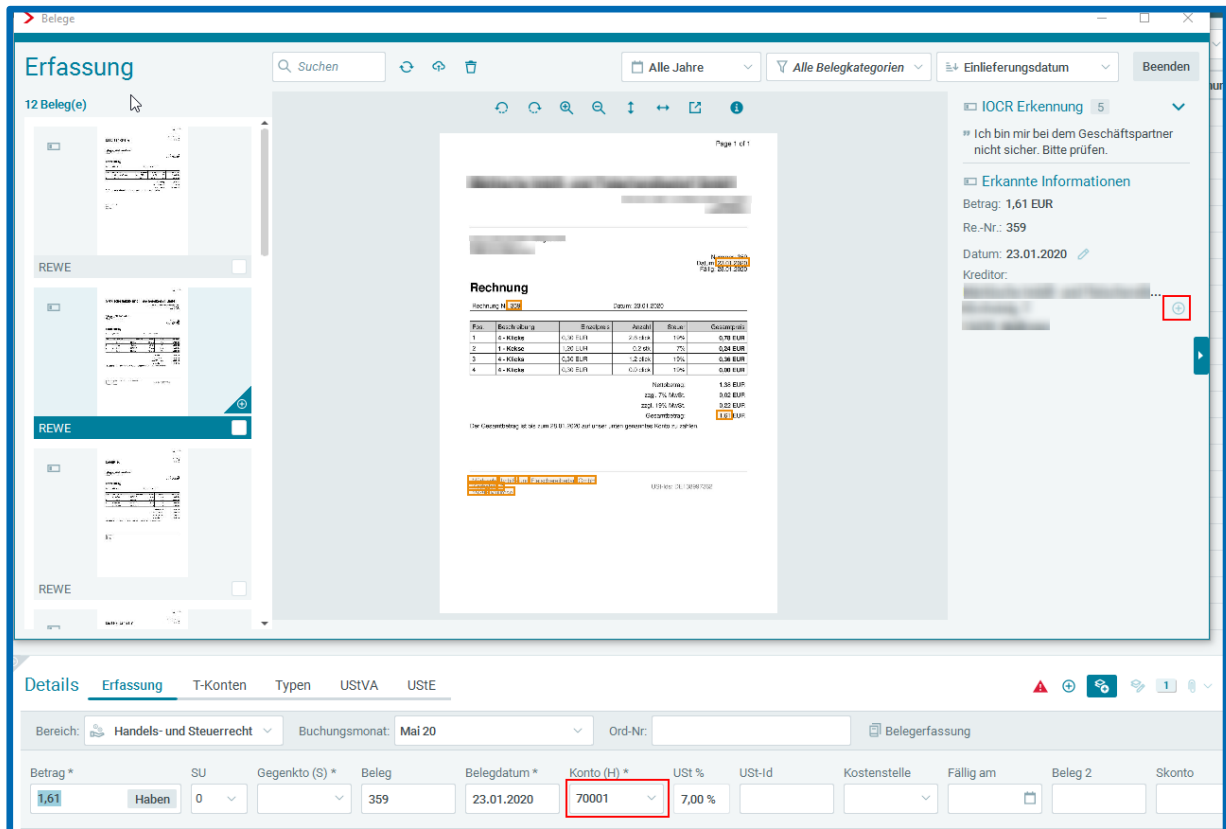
Belege

Erfassung

Suchen

Alle Jahre

Alle Belegkategorien

Einlieferungsdatum

Beenden

12 Beleg(e)

REWE

REWE

REWE

Page 1 of 1

Rechnung

Rechnung Nr. 359

Datum: 23.01.2020

| Pos. | Beschreibung | Einzelpreis | Anzahl | Steuer | Gesamtpreis |
|---|---|---|---|---|---|
| 1 | 4 - Kleks | 0,30 EUR | 2,5 stck | 19% | 0,78 EUR |
| 2 | 1 - Kekse | 1,20 EUR | 0,2 stk | 7% | 0,24 EUR |
| 3 | 4 - Kleks | 0,30 EUR | 1,2 stck | 19% | 0,36 EUR |
| 4 | 4 - Kleks | 0,30 EUR | 0,0 stck | 19% | 0,00 EUR |

Nettobetrag 1,38 EUR
zzgl. 7% MwSt. 0,02 EUR
zzgl. 19% MwSt. 0,22 EUR
Gesamtbetrag 1,61 EUR

Der Gesamtbetrag ist bis zum 28.01.2020 auf unser unten genanntes Konto zu zahlen.

IOCR Erkennung 5

Ich bin mir bei dem Geschäftspartner nicht sicher. Bitte prüfen.

Erkannte Informationen

Betrag: 1,61 EUR

Re.-Nr.: 359

Datum: 23.01.2020

Kreditor:

Details Erfassung T-Konten Typen UStVA UStE

1

Bereich: Handels- und Steuerrecht

Buchungsmonat: Mai 20

Ord-Nr:

Belegerfassung

Betrag * 1,61 Haben

SU 0

Gegenkto (S) *

Beleg 359

Belegdatum * 23.01.2020

Konto (H) * 70001

USt % 7,00 %

USt-Id

Kostenstelle

Fällig am

Beleg 2

Skonto